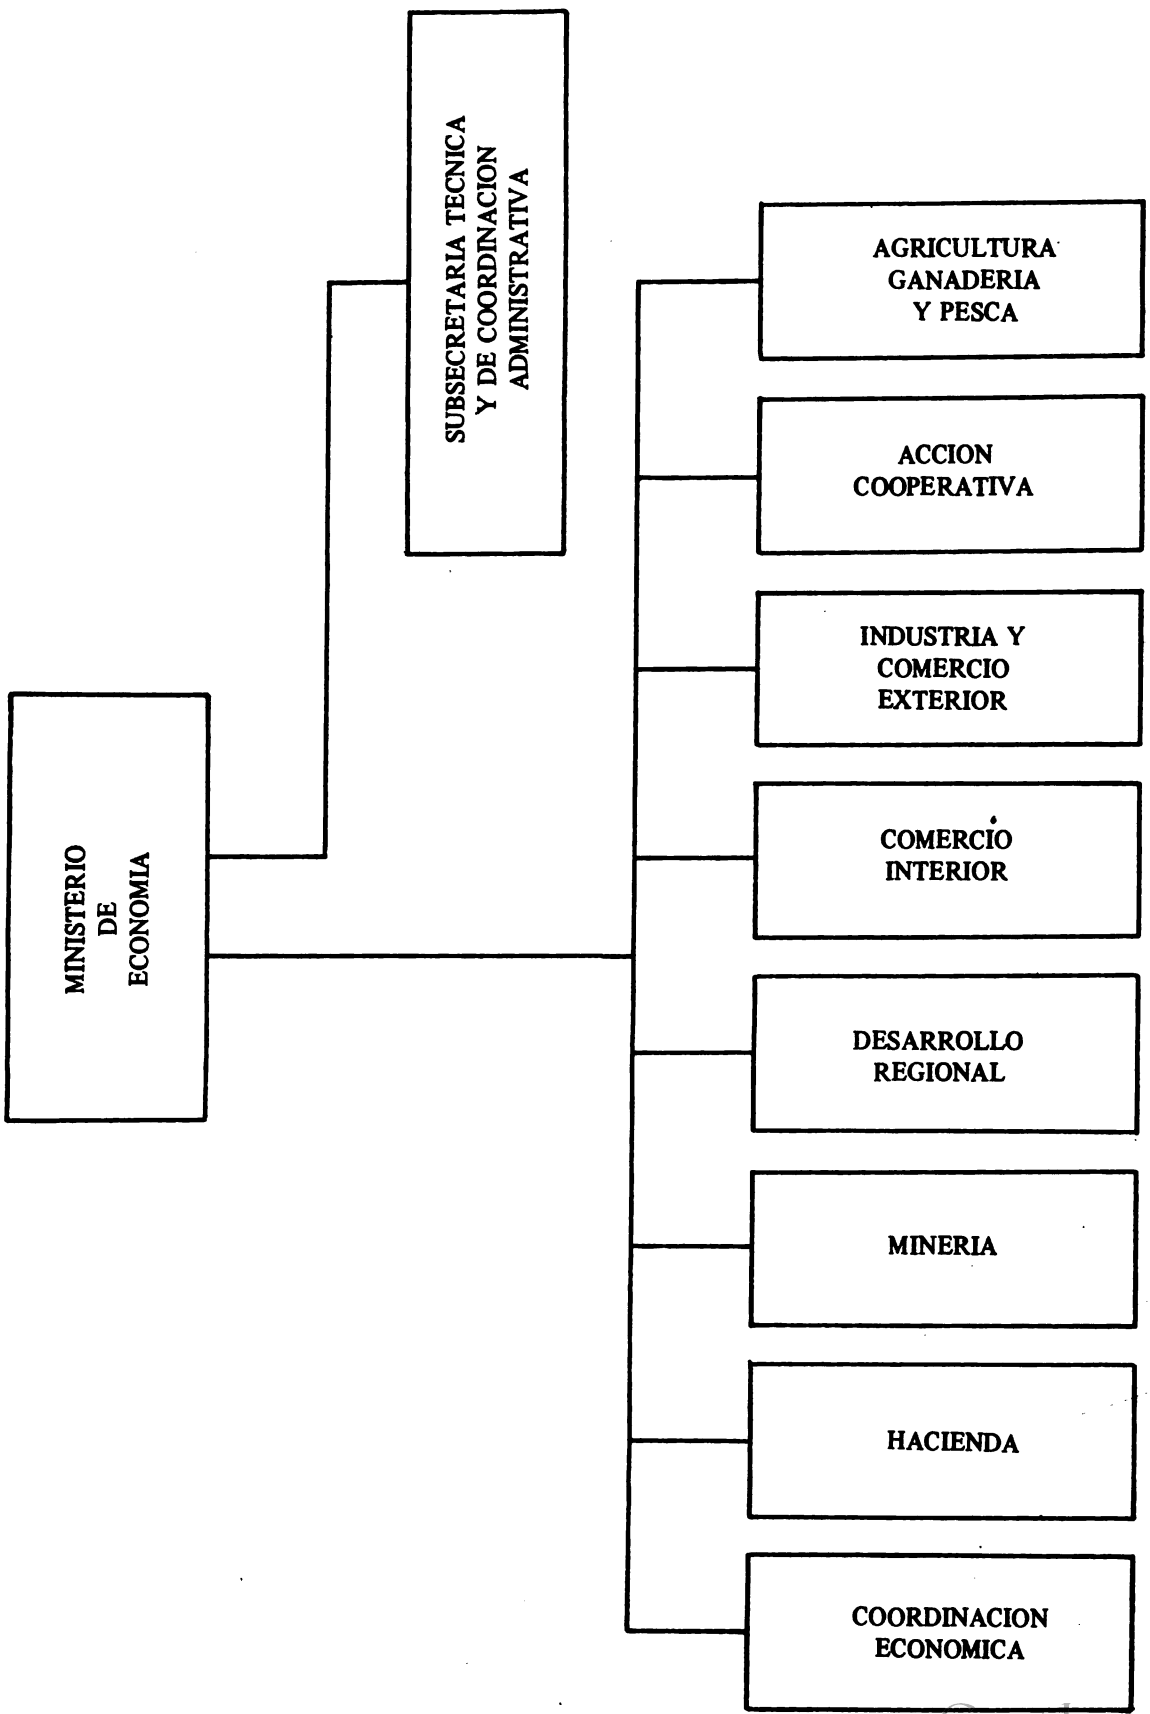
MINISTERIO
DE
ECONOMIA

SUBSECRETARIA TECNICA
Y DE COORDINACION
ADMINISTRATIVA

AGRICULTURA
GANADERIA
Y PESCA

ACCION
COOPERATIVA

INDUSTRIA Y
COMERCIO
EXTERIOR

COMERCIO
INTERIOR

DESARROLLO
REGIONAL

MINERIA

HACIENDA

COORDINACION
ECONOMICA